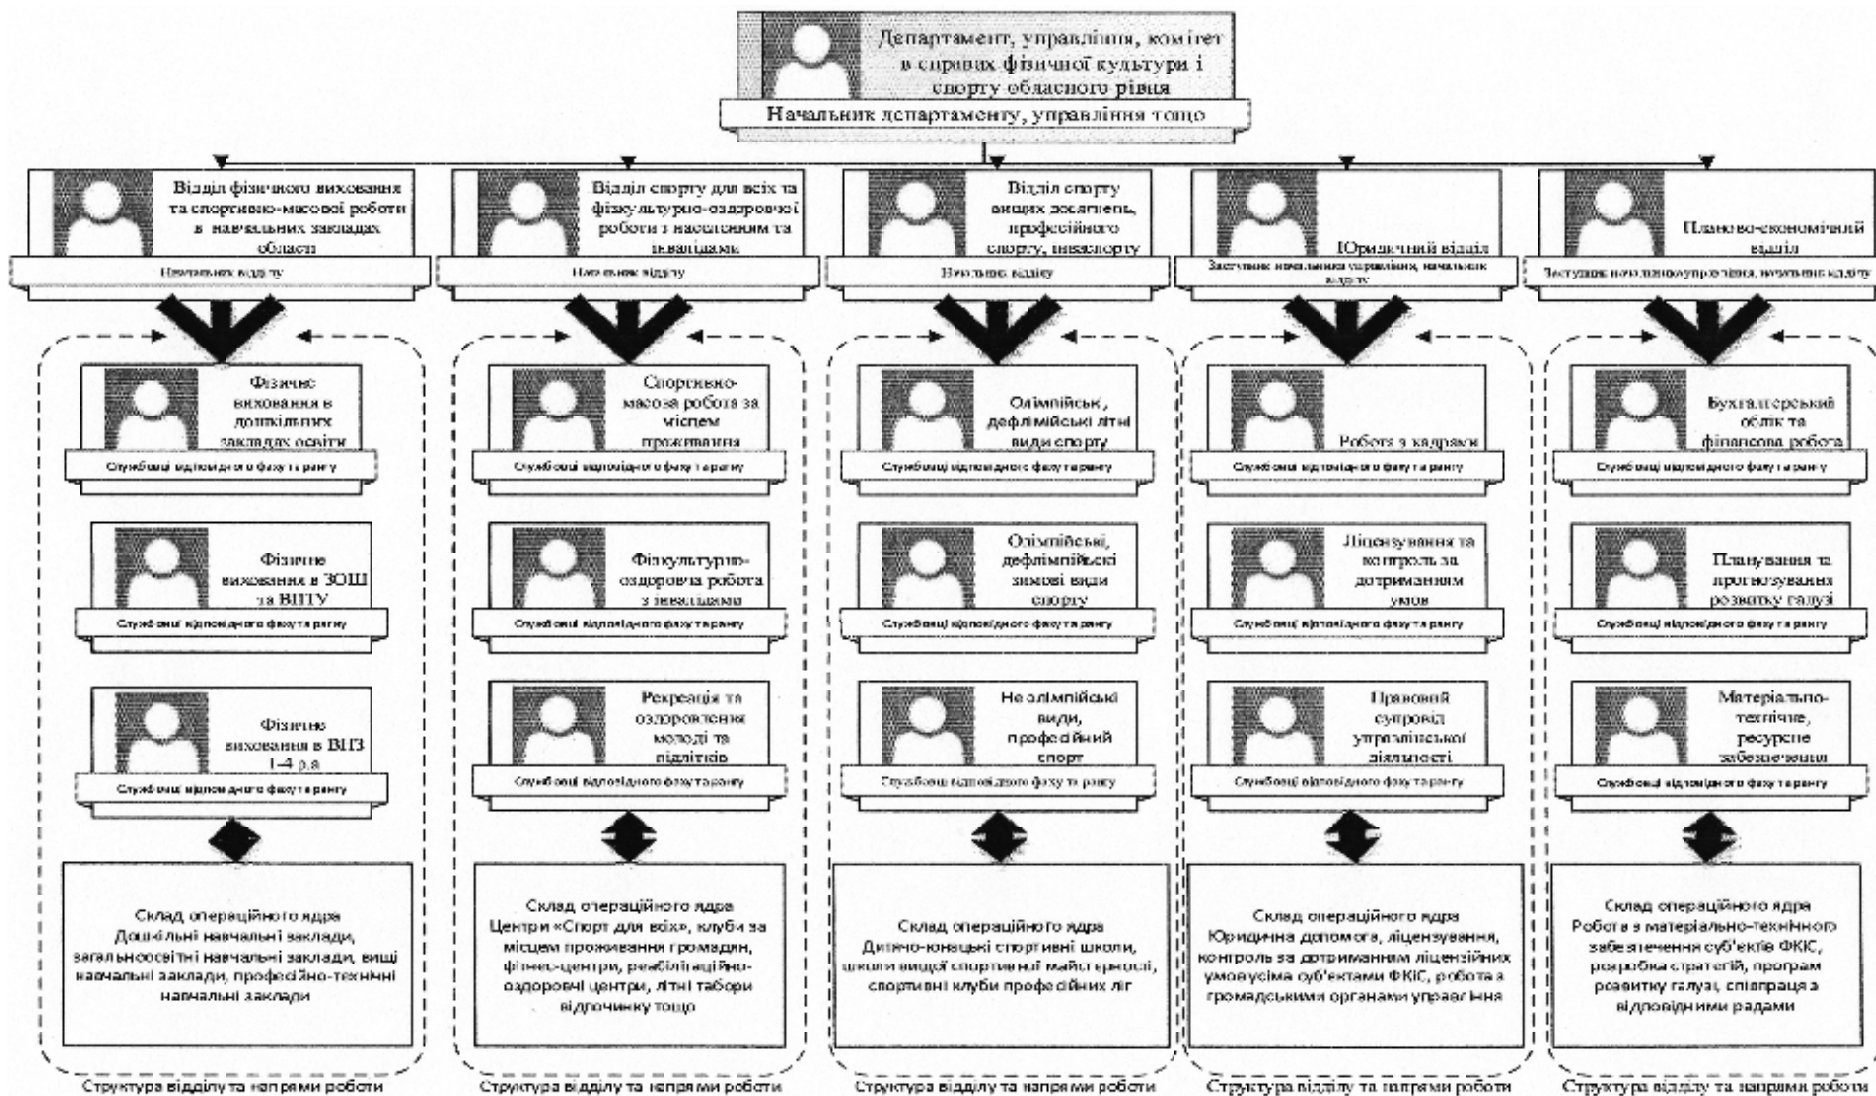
Департамент, управління, комітет в справах фізичної культури і спорту обласного рівня

Начальник департаменту, управління тощо

Відділ фізичного виховання та спортивно-масової роботи в навчальних закладах області

Начальник відділу

Відділ спорту для всіх та фізкультурно-оздоровчої роботи з населенням та інвалідами

Начальник відділу

Відділ спорту вищих досягнень, професійного спорту, інваспорту

Начальник відділу

Юридичний відділ

Заступник начальника управління, начальник відділу

Планово-економічний відділ

Заступник начальника управління, начальник відділу

Фізичне виховання в дошкільних закладах освіти

Службовці відповідного фаху та рангу

Фізичне виховання в ЗОШ та ВПТУ

Службовці відповідного фаху та рангу

Фізичне виховання в ВНЗ 1-4 р.а

Службовці відповідного фаху та рангу

Склад операційного ядра Дошкільні навчальні заклади, загальноосвітні навчальні заклади, вищі навчальні заклади, професійно-технічні навчальні заклади

Структура відділу та напрями роботи

Спортивно-масова робота за місцем проживання

Службовці відповідного фаху та рангу

Фізкультурно-оздоровча робота з інвалідами

Службовці відповідного фаху та рангу

Рекреація та оздоровлення молоді та підлітків

Службовці відповідного фаху та рангу

Склад операційного ядра Центри «Спорт для всіх», клуби за місцем проживання громадян, фітнес-центри, реабілітаційно-оздоровчі центри, літні табори відпочинку тощо

Структура відділу та напрями роботи

Олімпійські, дефлімпійські літні види спорту

Службовці відповідного фаху та рангу

Олімпійські, дефлімпійські зимові види спорту

Службовці відповідного фаху та рангу

Неолімпійські види, професійний спорт

Службовці відповідного фаху та рангу

Склад операційного ядра Дитячо-юнацькі спортивні школи, школи вищої спортивної майстерності, спортивні клуби професійних ліг

Структура відділу та напрями роботи

Робота з кадрами

Службовці відповідного фаху та рангу

Ліцензування та контроль за дотриманням умов

Службовці відповідного фаху та рангу

Правовий супровід управлінської діяльності

Службовці відповідного фаху та рангу

Склад операційного ядра Юридична допомога, ліцензування, контроль за дотриманням ліцензійних умовусіма суб'єктами ФКіС, робота з громадськими органами управління

Структура відділу та напрями роботи

Бухгалтерський облік та фінансова робота

Службовці відповідного фаху та рангу

Планування та прогнозування розвитку галузі

Службовці відповідного фаху та рангу

Матеріально-технічне, ресурсне забезпечення

Службовці відповідного фаху та рангу

Склад операційного ядра Робота з матеріально-технічного забезпечення суб'єктів ФКіС, розробка стратегій, програм розвитку галузі, співпраця з відповідними радами

Структура відділу та напрями роботи